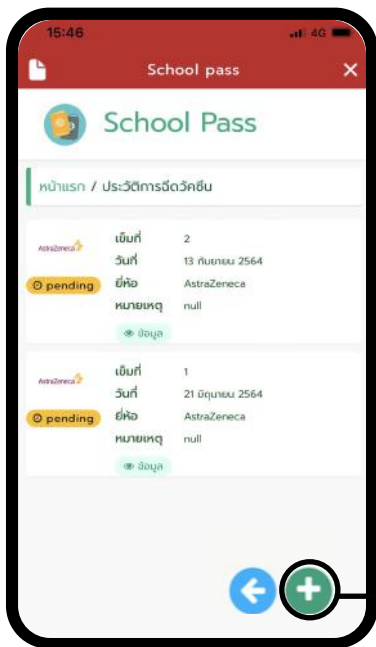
15:46
4G

School pass

School Pass

หน้าแรก / ประวัติการฉีดวัคซีน

AstraZeneca
pending
เข็มที่ 2
วันที่ 13 กันยายน 2564
ยี่ห้อ AstraZeneca
หมายเหตุ null
ข้อมูล

AstraZeneca
pending
เข็มที่ 1
วันที่ 21 มิถุนายน 2564
ยี่ห้อ AstraZeneca
หมายเหตุ null
ข้อมูล